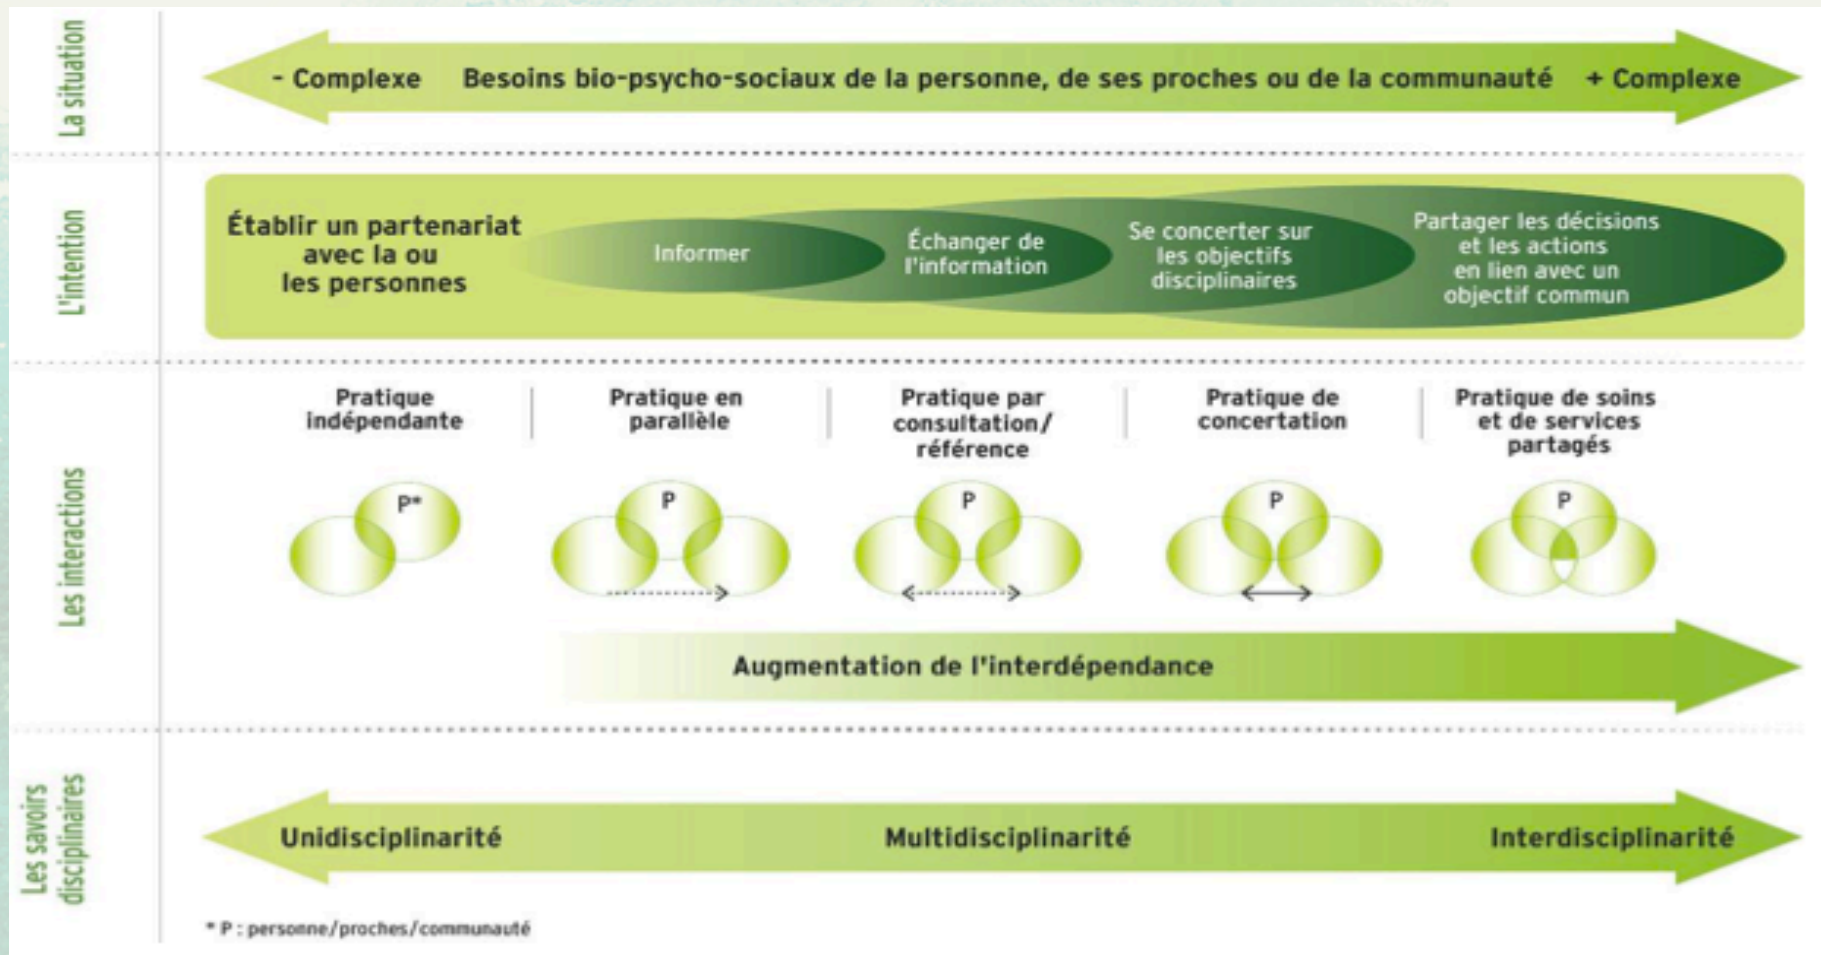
La situation

- Complexe Besoins bio-psycho-sociaux de la personne, de ses proches ou de la communauté + Complexe

L'intention

Établir un partenariat avec la ou les personnes

Informer

Échanger de l'information

Se concerter sur les objectifs disciplinaires

Partager les décisions et les actions en lien avec un objectif commun

Les interactions

Pratique indépendante

Pratique en parallèle

Pratique par consultation/ référence

Pratique de concertation

Pratique de soins et de services partagés

P*

P

P

P

P

Augmentation de l'interdépendance

Les savoirs disciplinaires

Unidisciplinarité Multidisciplinarité Interdisciplinarité

* P : personne/proches/communauté